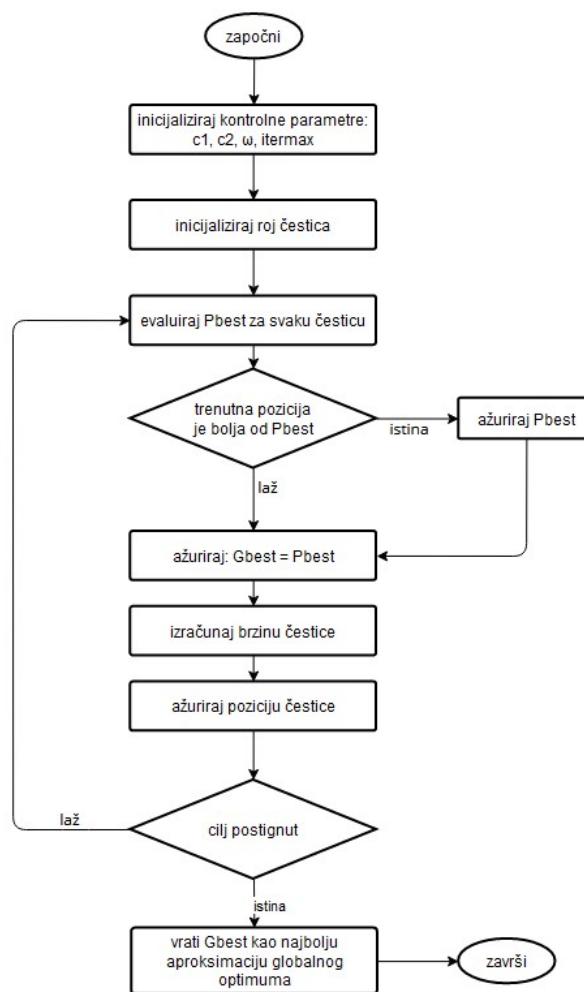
započni

inicijaliziraj kontrolne parametre: c1, c2, ω, itermax

inicijaliziraj roj čestica

evaluiraj Pbest za svaku česticu

trenutna pozicija je bolja od Pbest

istina

ažuriraj Pbest

laž

ažuriraj: Gbest = Pbest

izračunaj brzinu čestice

ažuriraj poziciju čestice

laž

cilj postignut

istina

vrati Gbest kao najbolju aproksimaciju globalnog optimuma

završi